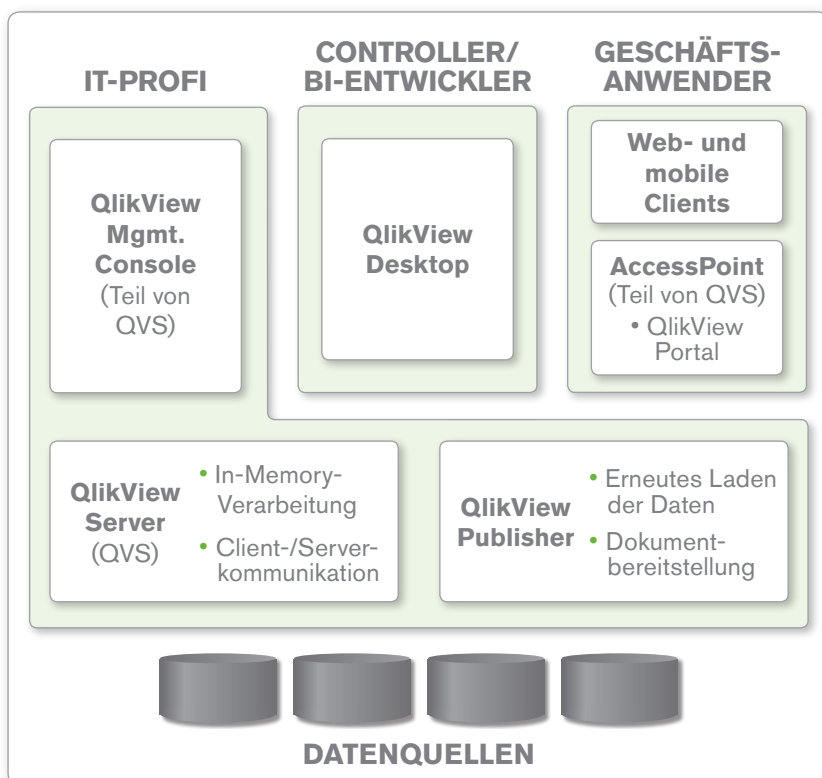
IT-PROFI

CONTROLLER/ BI-ENTWICKLER

GESCHÄFTS-ANWENDER

QlikView Mgmt. Console (Teil von QVS)

QlikView Desktop

Web- und mobile Clients

AccessPoint (Teil von QVS)
• QlikView Portal

QlikView Server (QVS)
• In-Memory-Verarbeitung
• Client-/Serverkommunikation

QlikView Publisher
• Erneutes Laden der Daten
• Dokumentbereitstellung

DATENQUELLEN